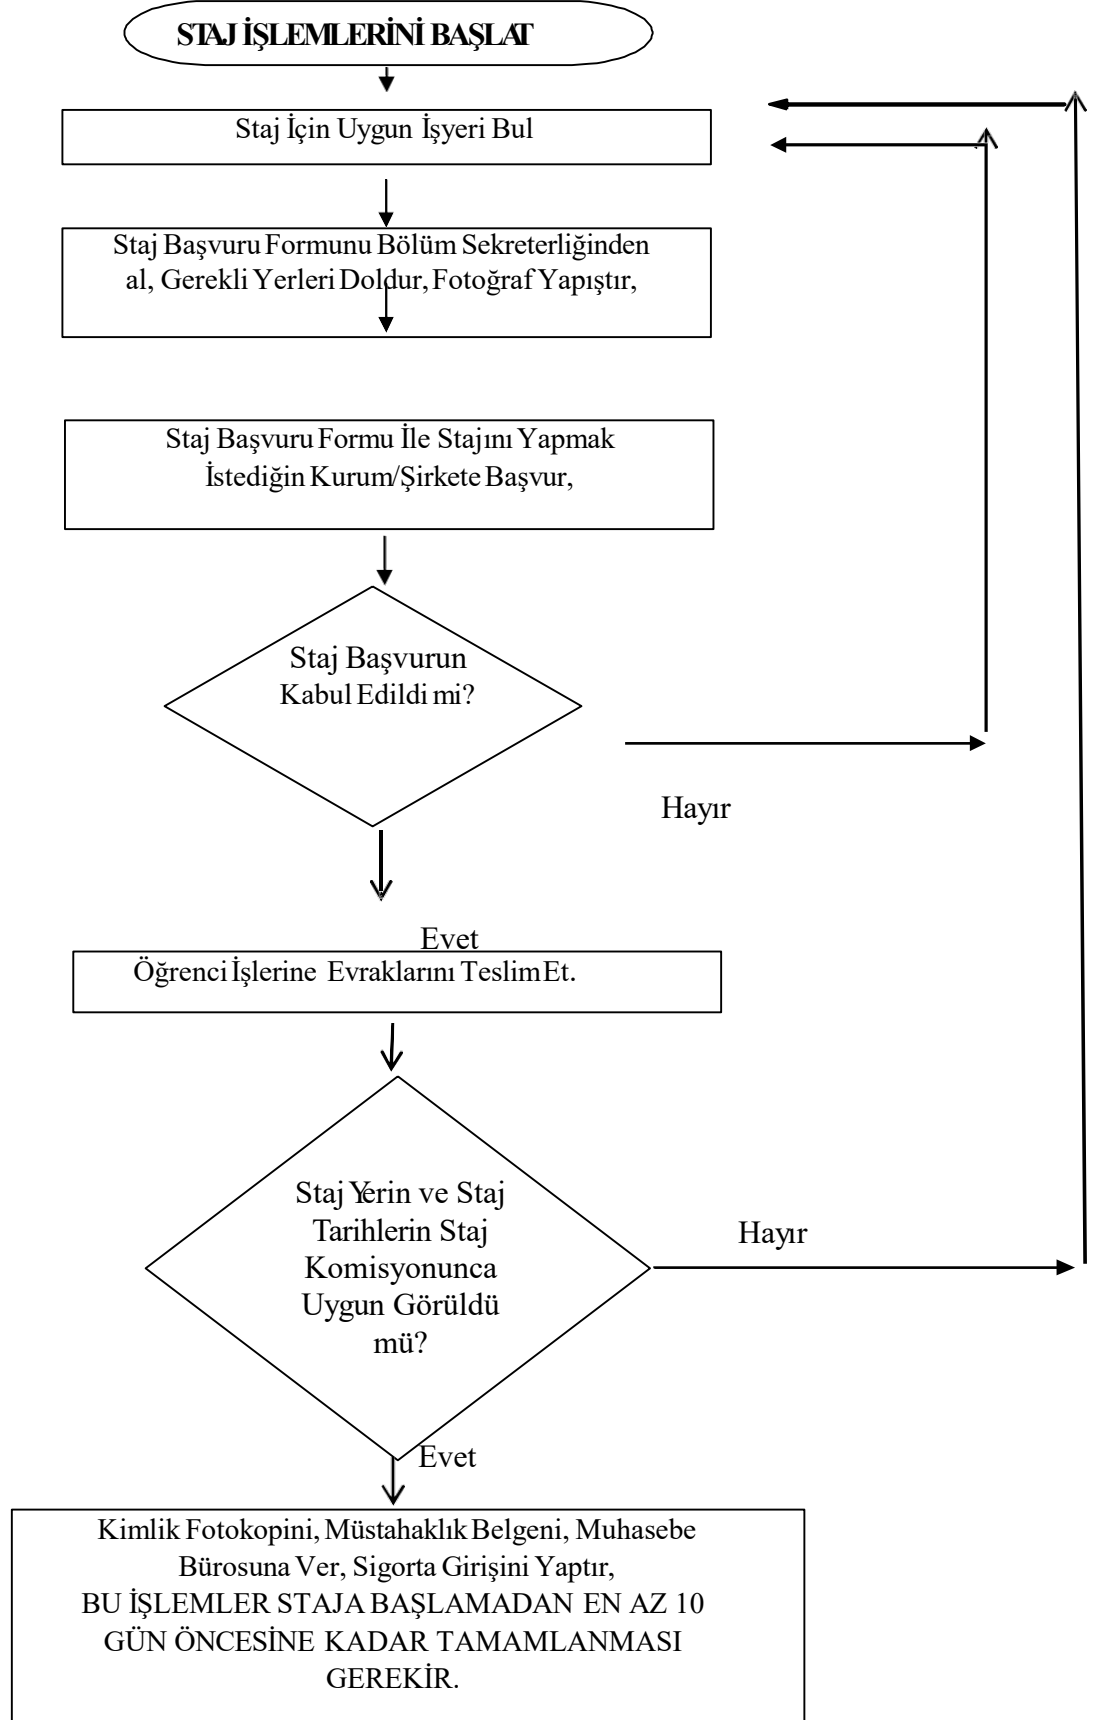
STAJ İŞLEMLERİNİ BAŞLAT

Staj İçin Uygun İşyeri Bul

Staj Başvuru Formunu Bölüm Sekreterliğinden al, Gerekli Yerleri Doldur, Fotoğraf Yapıştır,

Staj Başvuru Formu İle Stajını Yapmak İstediğin Kurum/Şirkete Başvur,

Staj Başvurun Kabul Edildi mi?

Hayır

Evet

Öğrenci İşlerine Evraklarını Teslim Et.

Staj Yerin ve Staj Tarihlerin Staj Komisyonunca Uygun Görüldü mü?

Hayır

Evet

Kimlik Fotokopini, Müstahaklık Belgeni, Muhasebe Bürosuna Ver, Sigorta Girişini Yaptır,
BU İŞLEMLER STAJA BAŞLAMADAN EN AZ 10 GÜN ÖNCESİNE KADAR TAMAMLANMASI GEREKİR.